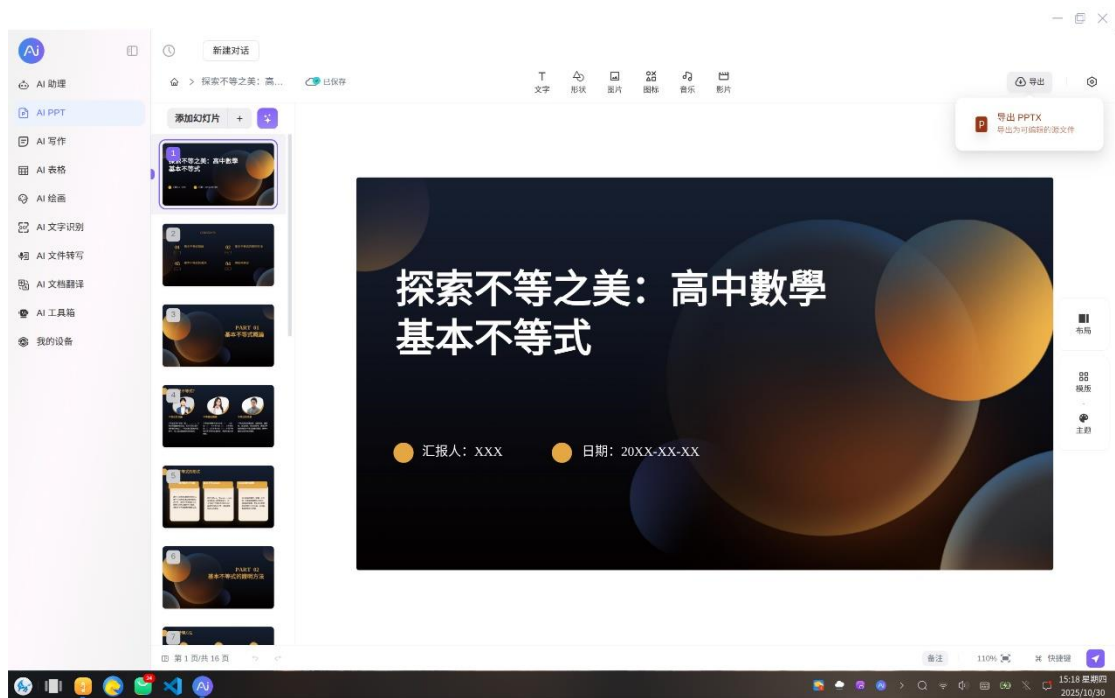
AI 助理
AI PPT
AI 写作
AI 表格
AI 绘画
AI 文字识别
AI 文件转写
AI 文档翻译
AI 工具箱
我的设备

新建对话

探索不等之美：高...
已保存

文字 形状 图片 图标 音乐 影片

导出

导出 PPTX
导出为可编辑的文件

添加幻灯片 +

探索不等之美：高中數學基本不等式

PART 01
基本不等式概論

PART 02
基本不等式的證明方法

探索不等之美：高中數學基本不等式

汇报人：XXX 日期：20XX-XX-XX

布局
模版
主題

第 1 页/共 16 页

备注 110% 快捷键

15:18 星期四
2025/10/30